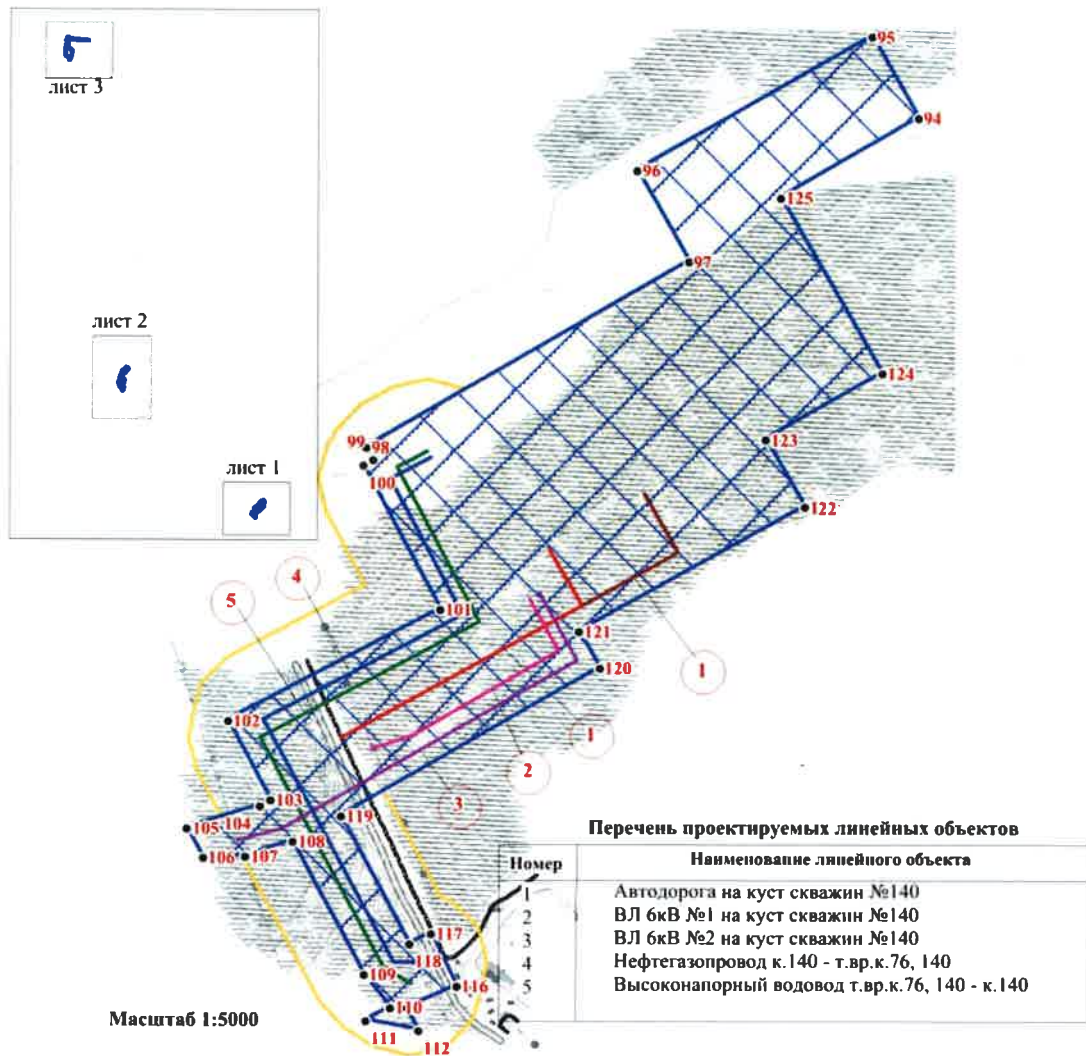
лист 3

лист 2

лист 1

95
94
96
125
97
124
123
122
99
98
100
101
121
120
102
103
104
105
106
107
108
119
117
118
109
116
110
111
112

5
4
1
1
2
3

Перечень проектируемых линейных объектов

| Номер | Наименование линейного объекта |
|---|---|
| 1 | Автодорога на куст скважин №140 |
| 2 | ВЛ 6кВ №1 на куст скважин №140 |
| 3 | ВЛ 6кВ №2 на куст скважин №140 |
| 4 | Нефтегазопровод к.140 - т.вр.к.76, 140 |
| 5 | Высоконапорный водовод т.вр.к.76, 140 - к.140 |

Масштаб 1:5000